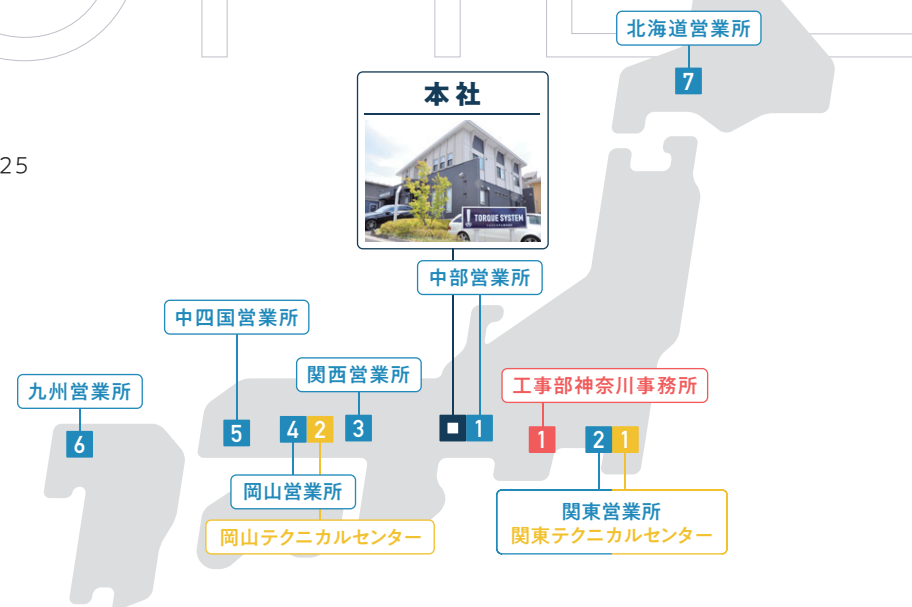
25

北海道営業所
7

本社
TORQUE SYSTEM

中部営業所

中四国営業所

関西営業所

九州営業所

工事部神奈川事務所

6

5

4 2

3

■ 1

1

2 1

岡山営業所
岡山テクニカルセンター

関東営業所
関東テクニカルセンター